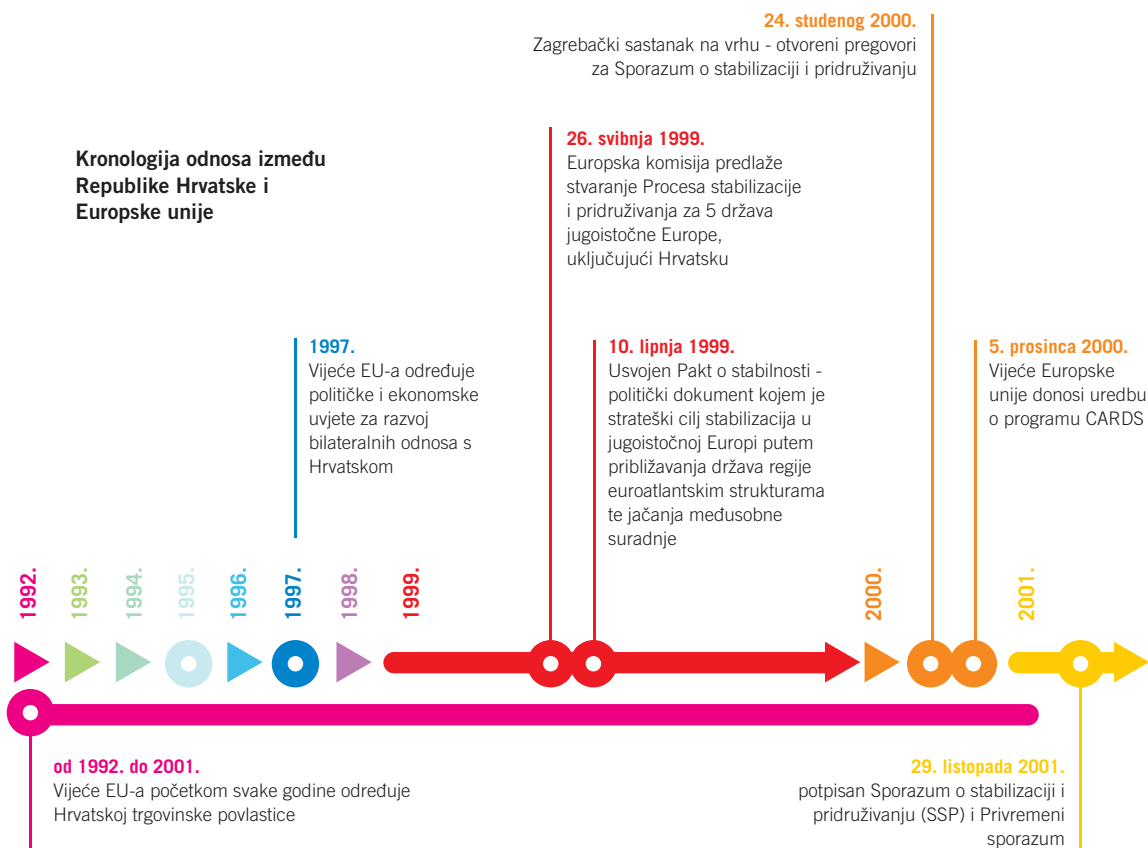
24. studenog 2000.
Zagrebački sastanak na vrhu - otvoreni pregovori za Sporazum o stabilizaciji i pridruživanju

Kronologija odnosa između Republike Hrvatske i Europske unije

26. svibnja 1999.
Europska komisija predlaže stvaranje Procesa stabilizacije i pridruživanja za 5 država jugoistočne Europe, uključujući Hrvatsku

1997.
Vijeće EU-a određuje političke i ekonomske uvjete za razvoj bilateralnih odnosa s Hrvatskom

10. lipnja 1999.
Usvojen Pakt o stabilnosti - politički dokument kojem je strateški cilj stabilizacija u jugoistočnoj Europi putem približavanja država regije euroatlantskim strukturama te jačanja međusobne suradnje

5. prosinca 2000.
Vijeće Europske unije donosi uredbu o programu CARDS

1992.
1993.
1994.
1995.
1996.
1997.
1998.
1999.
2000.
2001.

od 1992. do 2001.
Vijeće EU-a početkom svake godine određuje Hrvatskoj trgovinske povlastice

29. listopada 2001.
potpisan Sporazum o stabilizaciji i pridruživanju (SSP) i Privremeni sporazum